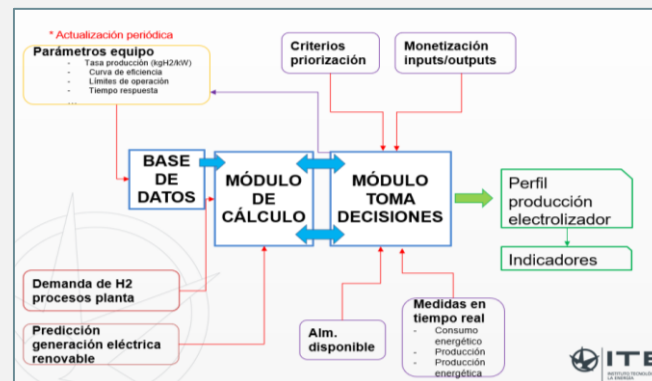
* Actualización periódica

Parámetros equipo
- Tasa producción (kgH2/kW)
- Curva de eficiencia
- Límites de operación
- Tiempo respuesta
...

Criterios priorización

Monetización inputs/outputs

BASE DE DATOS

MÓDULO DE CÁLCULO

MÓDULO TOMA DECISIONES

Perfil producción electrolizador

Indicadores

Demanda de H2 procesos planta

Predicción generación eléctrica renovable

Alm. disponible

Medidas en tiempo real
- Consumo energético
- Producción
- Producción energética

ITE
INSTITUTO TECNOLÓGICO DE LA ENERGÍA